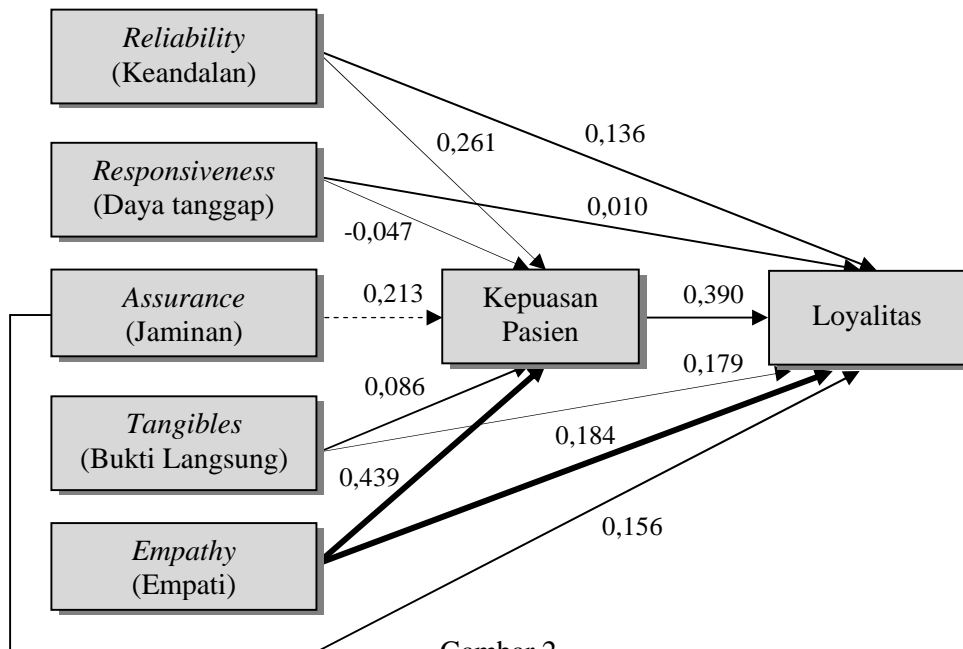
*Reliability*
(Keandalan)

*Responsiveness*
(Daya tanggap)

*Assurance*
(Jaminan)

*Tangibles*
(Bukti Langsung)

*Empathy*
(Empati)

Kepuasan Pasien

Loyalitas

0,261

0,136

0,010

-0,047

0,213

0,390

0,179

0,086

0,184

0,439

0,156

Gambar 2